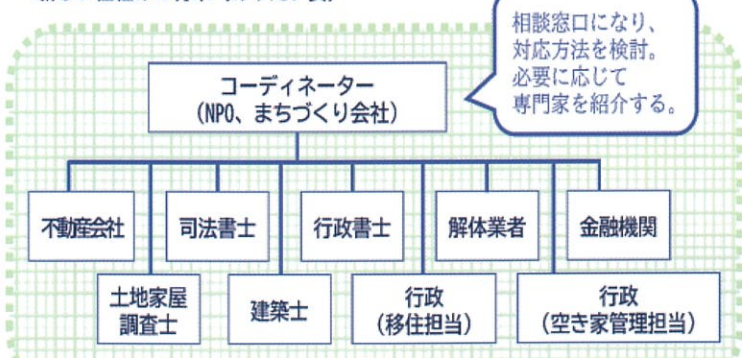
相談窓口になり、対応方法を検討。必要に応じて専門家を紹介する。

コーディネーター
（NPO、まちづくり会社）

不動産会社
司法書士
行政書士
解体業者
金融機関

土地家屋調査士
建築士
行政
（移住担当）
行政
（空き家管理担当）